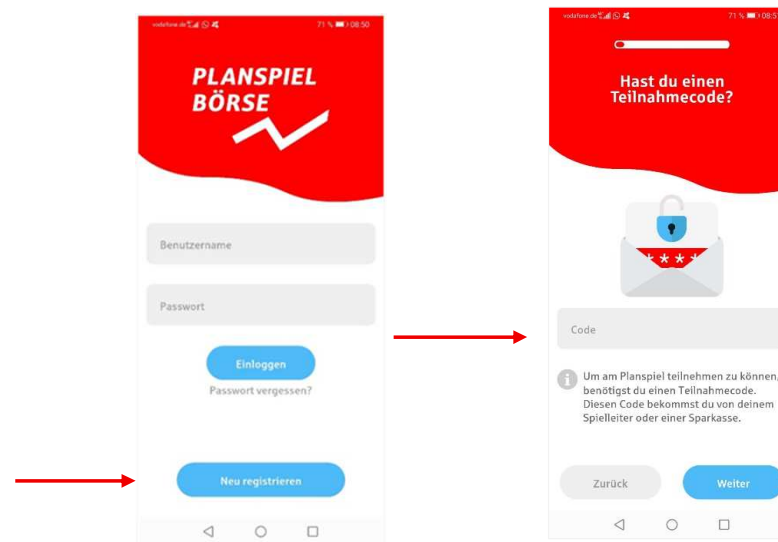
vodafone.de 71 % 08:50

PLANSPIEL BÖRSE

Benutzername

Passwort

Einloggen

Passwort vergessen?

Neu registrieren

vodafone.de 71 % 08:5

Hast du einen Teilnahmecode?

Code

Um am Planspiel teilnehmen zu können, benötigst du einen Teilnahmecode. Diesen Code bekommst du von deinem Spielleiter oder einer Sparkasse.

Zurück

Weiter